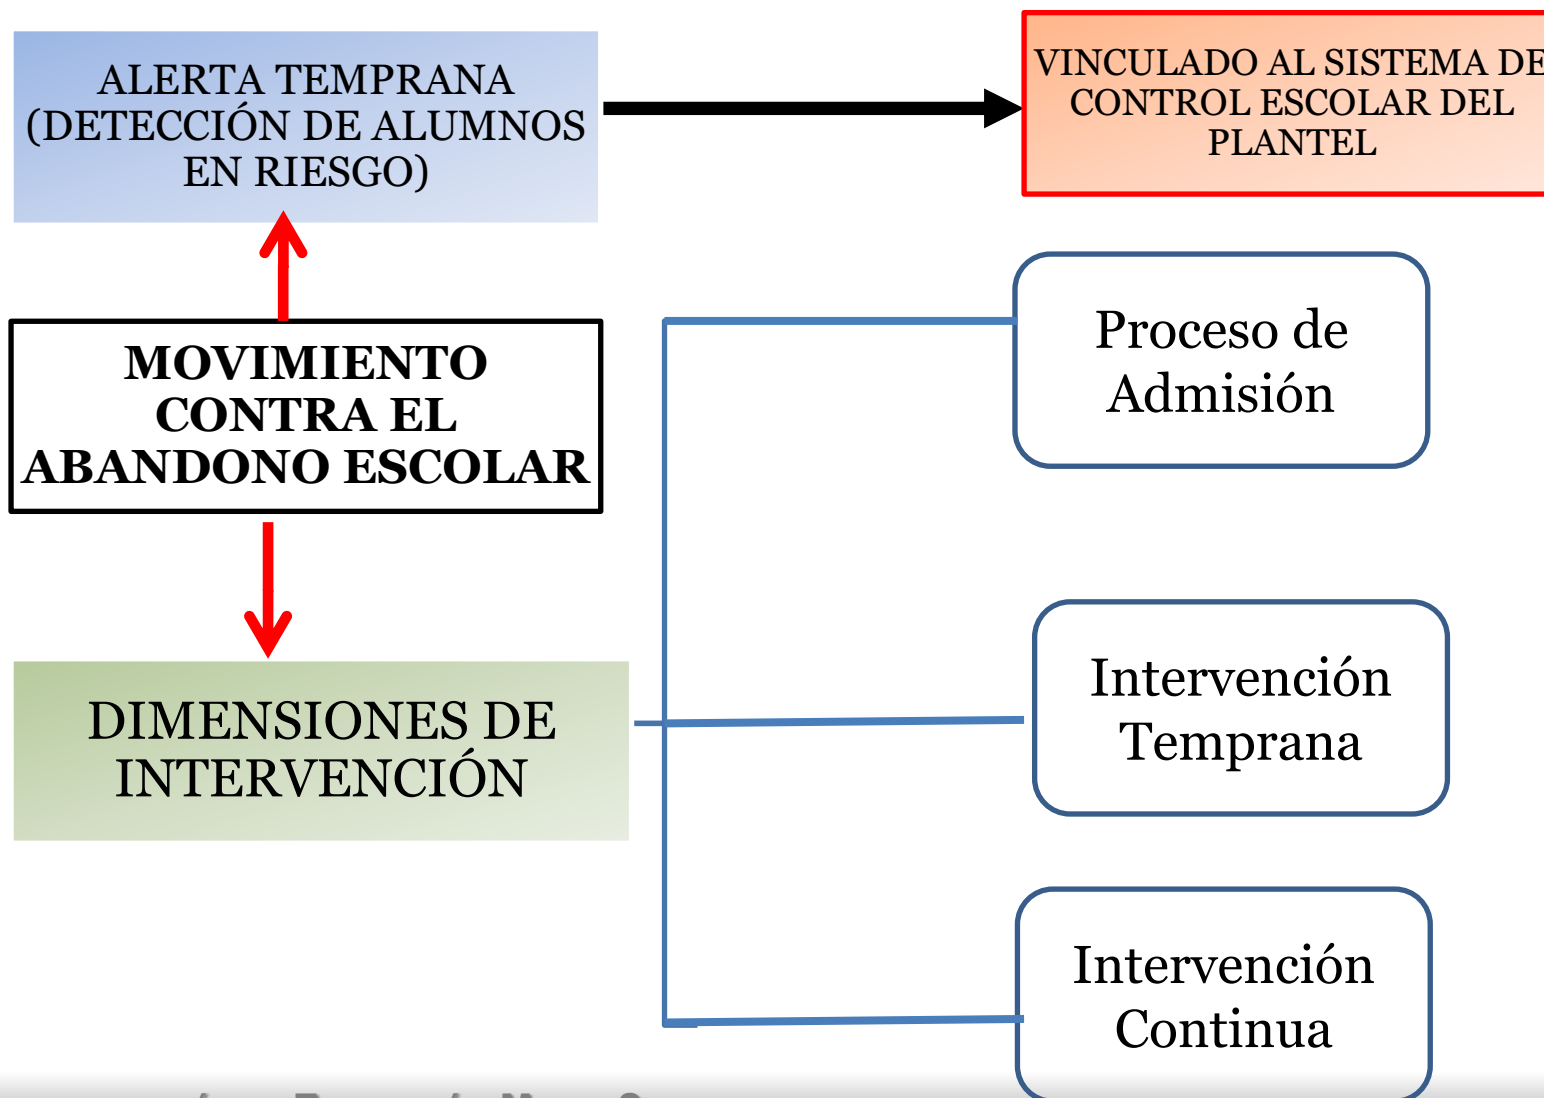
ALERTA TEMPRANA (DETECCIÓN DE ALUMNOS EN RIESGO)

VINCULADO AL SISTEMA DE CONTROL ESCOLAR DEL PLANTEL

MOVIMIENTO CONTRA EL ABANDONO ESCOLAR

Proceso de Admisión

DIMENSIONES DE INTERVENCIÓN

Intervención Temprana

Intervención Continua

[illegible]